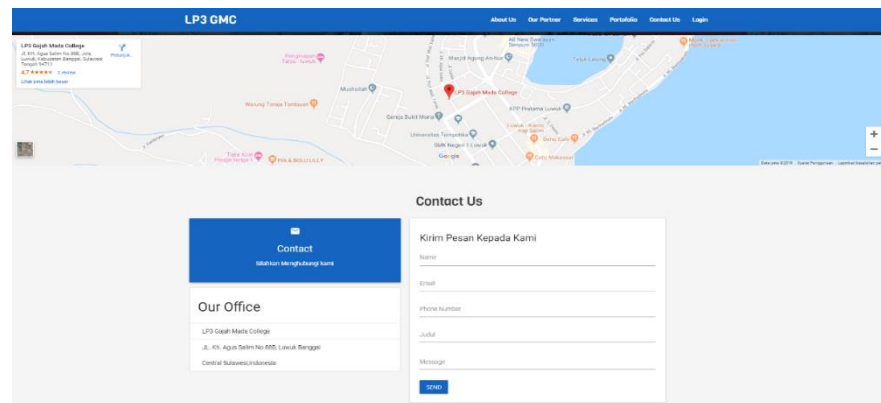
LP3 GMC

About Us Our Partner Services Portofolio Contact Us Login

LP3 Gajah Mada College
Jl. KH. Agus Salim No.88B, Jole, Luwuk, Kabupaten Banggai, Sulawesi Tengah 94711
4,7 ★★★★★ 3 ulasan
Lihat peta lebih besar

Petunjuk

Masjid Agung An-Nur
LP3 Gajah Mada College
Warung Tenda Tambaan
Mushollah
Gereja Bukit Moria
KPP Pratama Luwuk
Universitas Tompotika
SMK Negeri 1 Luwuk
Teluk Lalong
Google
PIA & ROLL LILLY

Data peta ©2019 Syarat Penggunaan Laporkan kesalahan peta

+
−

Contact Us

Contact
Silahkan Menghubungi kami

Our Office
LP3 Gajah Mada College
JL. Kh. Agus Salim No.88B, Luwuk Banggai
Central Sulawesi,Indonesia

Kirim Pesan Kepada Kami
Name
Email
Phone Number
Judul
Message
SEND